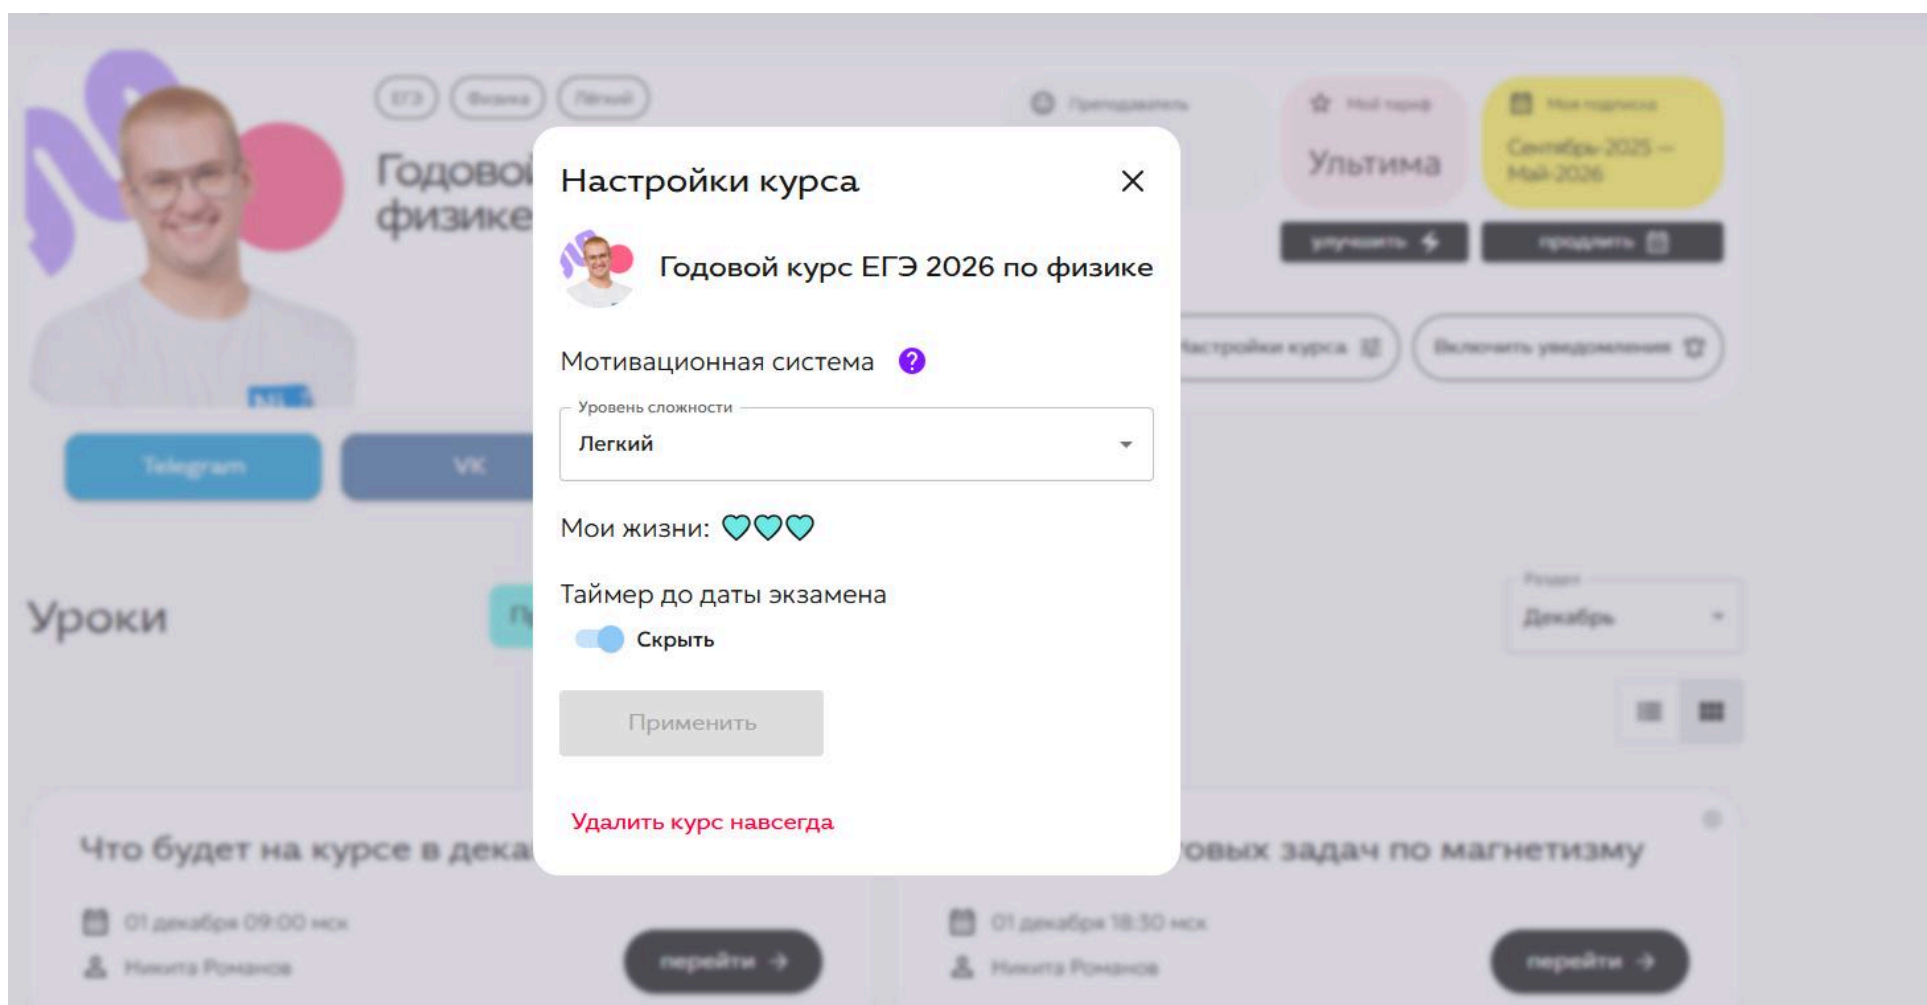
ЕГЭ Физика Лёгкий

Годовой
физике

Преподаватель

Мой тариф
Ультима

Моя подписка
Сентябрь 2025 — Май 2026

улучшить

продлить

Настройки курса

Включить уведомления

Telegram

VK

Уроки

Раздел
Декабрь

Что будет на курсе в дека

01 декабря 09:00 мск

Никита Романов

перейти

овых задач по магнетизму

01 декабря 18:30 мск

Никита Романов

перейти

Настройки курса

Годовой курс ЕГЭ 2026 по физике

Мотивационная система ?

Уровень сложности
Легкий

Мои жизни:

Таймер до даты экзамена

Скрыть

Применить

Удалить курс навсегда